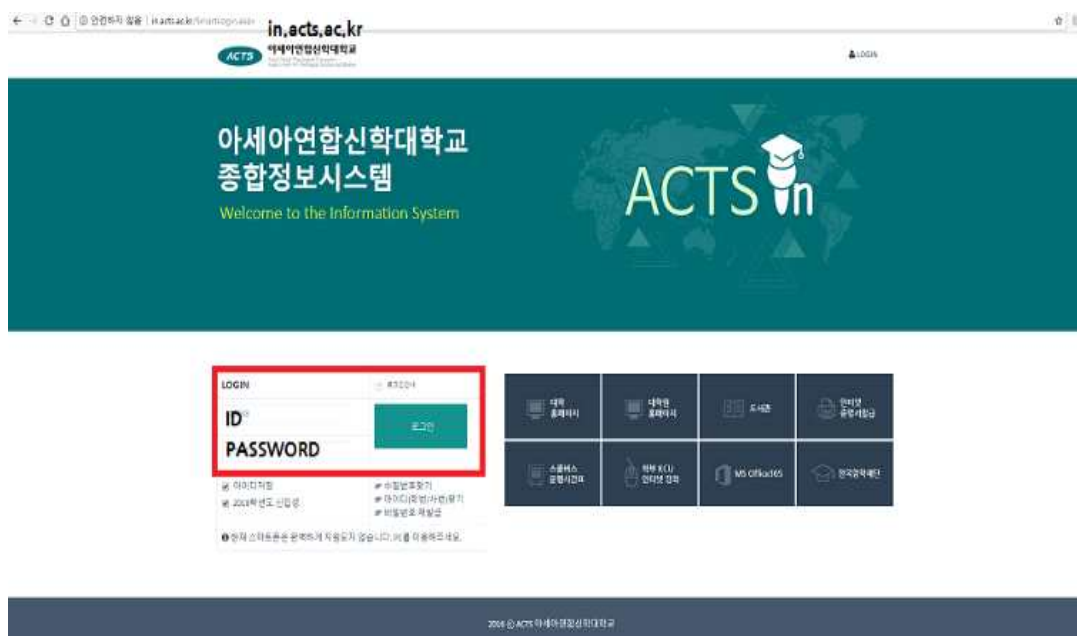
in.acts.ac.kr

ACTS 아세아연합신학대학교

LOGIN

아세아연합신학대학교
종합정보시스템
Welcome to the Information System

ACTS in

LOGIN
ID
PASSWORD
로그인

아이디저장
2019학년도 신입생
수험번호찾기
아이디(학번/사번)찾기
비밀번호 재발급

현재 스마트폰은 완벽하게 지원되지 않습니다. PC를 이용해주세요.

대학 홈페이지
대학원 홈페이지
도서관
인터넷 증명서발급
스콜라스 운영시간표
학부 KCU 인터넷 강좌
MS Office365
한국장학재단

2016 © ACTS 아세아연합신학대학교